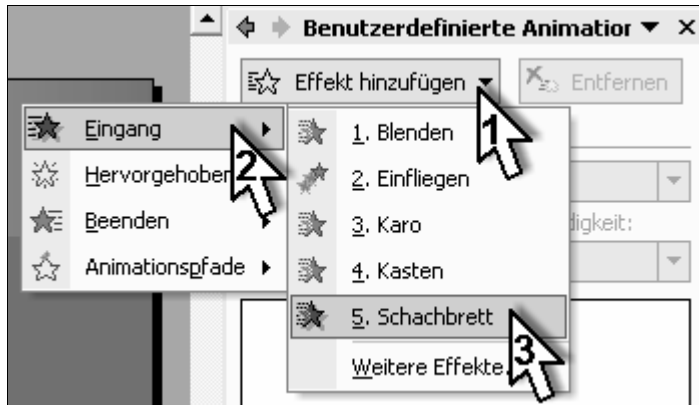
Benutzerdefinierte Animatior ▼ ×

Effekt hinzufügen ▼

Entfernen

Eingang

Hervorgehoben

Beenden

Animationspfade

1. Blenden

2. Einfliegen

3. Karo

4. Kasten

5. Schachbrett

Weitere Effekte...

digkeit:

1

2

3